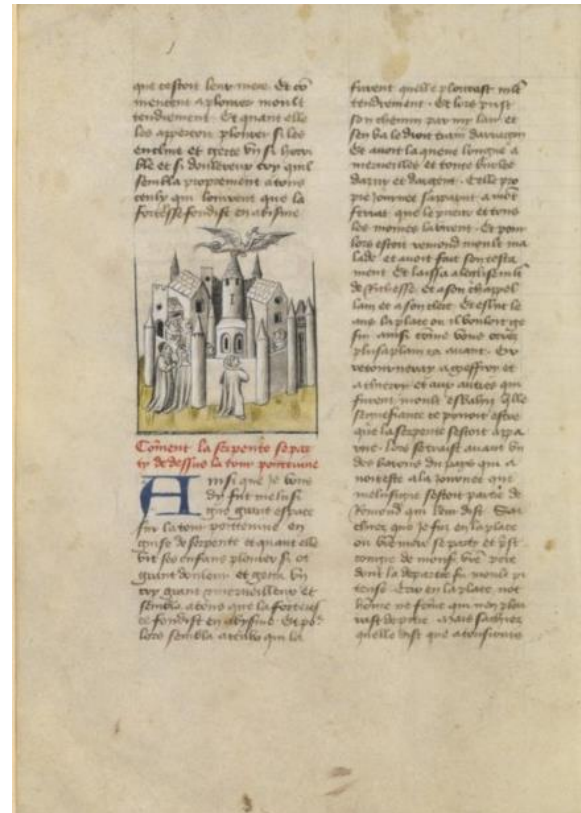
que cestoit leur mere. Et co menceret a plorer moult tendrement. Et quant elle les apperceut plorer si les enclinne et getee vng si horri ble et si douloureux cry quil sembla proprement a touz ceulx qui louirent que la forteresse fondist en abisme

Coment la serpente se par tit de dessus la tour poittevine

Ainsi que je vous ay dit fut melusi ne quant estoit sur la tour poittevine en guise de serpente et quant elle vit ses enfans plorer si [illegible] grant douleur et getee vng cry quant pour merveilleux et si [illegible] a touz que la forteresse fondist en abisme. Et qu lors sembla a ceulx qui la

furent quelle plorast moult tendrement. Et lors prist son chemin par my lair et s'en va le droit train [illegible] Et avoit la gent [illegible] a merveilles et tonne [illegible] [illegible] et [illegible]. Et elle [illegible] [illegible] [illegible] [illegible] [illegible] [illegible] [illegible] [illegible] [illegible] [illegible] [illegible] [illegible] lors estoit venoind moult ma lade et avoit fait son testa ment. Et laissa a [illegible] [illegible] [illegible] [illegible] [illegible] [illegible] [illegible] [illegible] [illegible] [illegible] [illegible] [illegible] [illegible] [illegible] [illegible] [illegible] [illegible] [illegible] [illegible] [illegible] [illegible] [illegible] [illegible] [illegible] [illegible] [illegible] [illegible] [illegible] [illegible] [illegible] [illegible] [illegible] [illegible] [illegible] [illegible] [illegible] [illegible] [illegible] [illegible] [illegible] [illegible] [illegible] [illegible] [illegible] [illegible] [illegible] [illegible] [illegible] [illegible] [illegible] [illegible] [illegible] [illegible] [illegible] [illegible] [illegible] quelle dist qui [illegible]